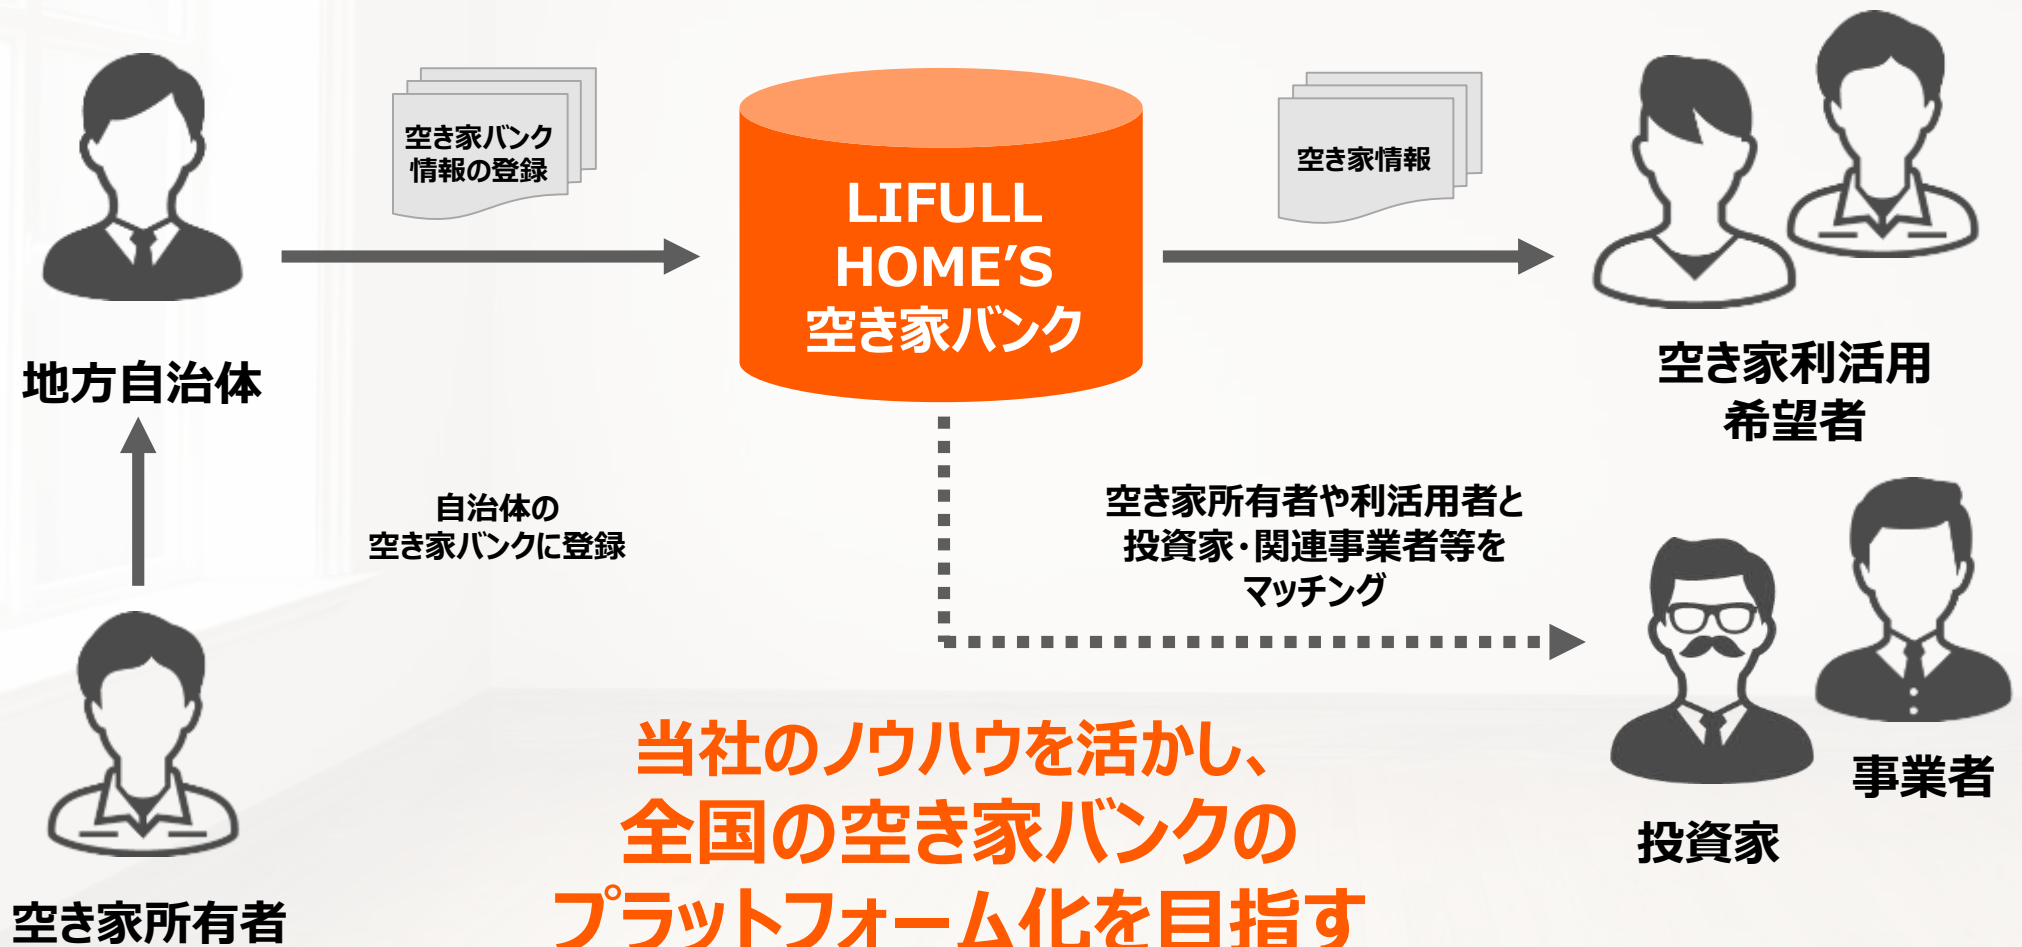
空き家バンク情報の登録

LIFULL HOME'S 空き家バンク

空き家情報

地方自治体

空き家利活用希望者

自治体の空き家バンクに登録

空き家所有者や利活用者と投資家・関連事業者等をマッチング

当社のノウハウを活かし、全国の空き家バンクのプラットフォーム化を目指す

事業者

投資家

空き家所有者